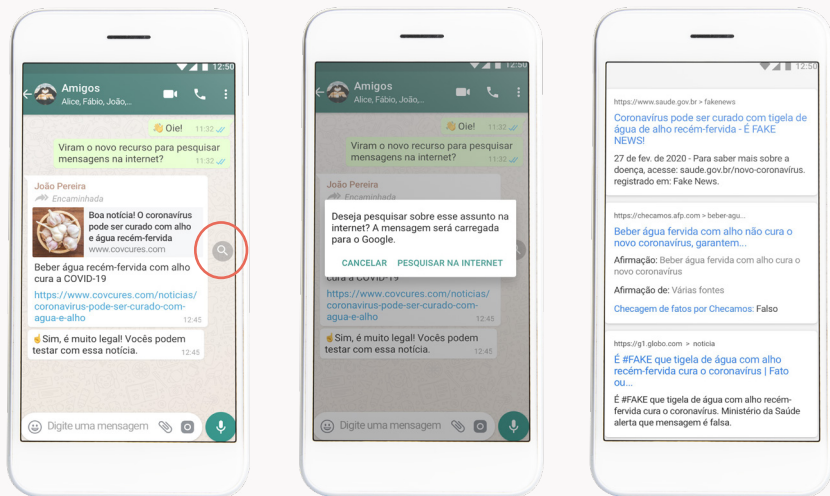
12:50

Amigos
Alice, Fábio, João,...

👋 Oie! 11:32

Viram o novo recurso para pesquisar mensagens na internet? 11:32

João Pereira
Encaminhada
Boa notícia! O coronavírus pode ser curado com alho e água recém-fervida
www.covcures.com
Beber água recém-fervida com alho cura a COVID-19
https://www.covcures.com/noticias/coronavirus-pode-ser-curado-com-agua-e-alho
12:45

✌️Sim, é muito legal! Vocês podem testar com essa notícia. 12:45

Digite uma mensagem

12:50

Amigos
Alice, Fábio, João,...

👋 Oie! 11:32

Viram o novo recurso para pesquisar mensagens na internet? 11:32

João Pereira
Encaminhada

Deseja pesquisar sobre esse assunto na internet? A mensagem será carregada para o Google.

CANCELAR PESQUISAR NA INTERNET

cura a COVID-19
https://www.covcures.com/noticias/coronavirus-pode-ser-curado-com-agua-e-alho
12:45

✌️Sim, é muito legal! Vocês podem testar com essa notícia. 12:45

Digite uma mensagem

12:50

https://www.saude.gov.br › fakenews
Coronavírus pode ser curado com tigela de água de alho recém-fervida - É FAKE NEWS!
27 de fev. de 2020 - Para saber mais sobre a doença, acesse: saude.gov.br/novo-coronavirus. registrado em: Fake News.

https://checamos.afp.com › beber-agu...
Beber água fervida com alho não cura o novo coronavírus, garantem...
Afirmação: Beber água fervida com alho cura o novo coronavírus
Afirmação de: Várias fontes
Checagem de fatos por Checamos: Falso

https://g1.globo.com › notícia
É #FAKE que tigela de água com alho recém-fervida cura o coronavírus | Fato ou...
É #FAKE que tigela de água com alho recém-fervida cura o coronavírus. Ministério da Saúde alerta que mensagem é falsa.